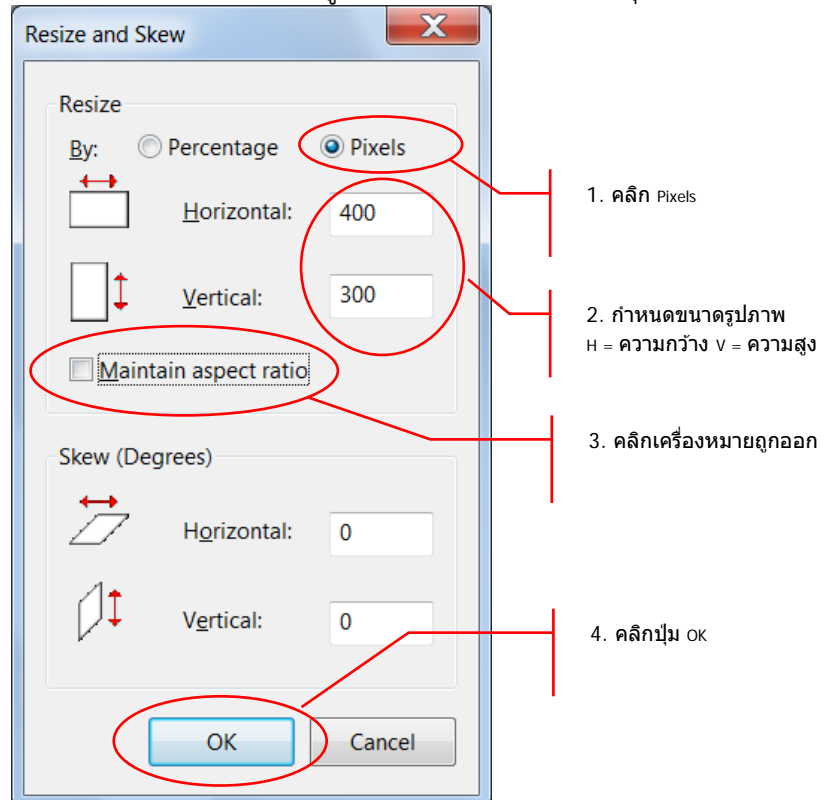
Resize and Skew

Resize

By: Percentage Pixels

Horizontal: 400

Vertical: 300

Maintain aspect ratio

Skew (Degrees)

Horizontal: 0

Vertical: 0

OK Cancel

1. คลิก Pixels

2. กำหนดขนาดรูปภาพ
H = ความกว้าง V = ความสูง

3. คลิกเครื่องหมายถูกออก

4. คลิกปุ่ม OK